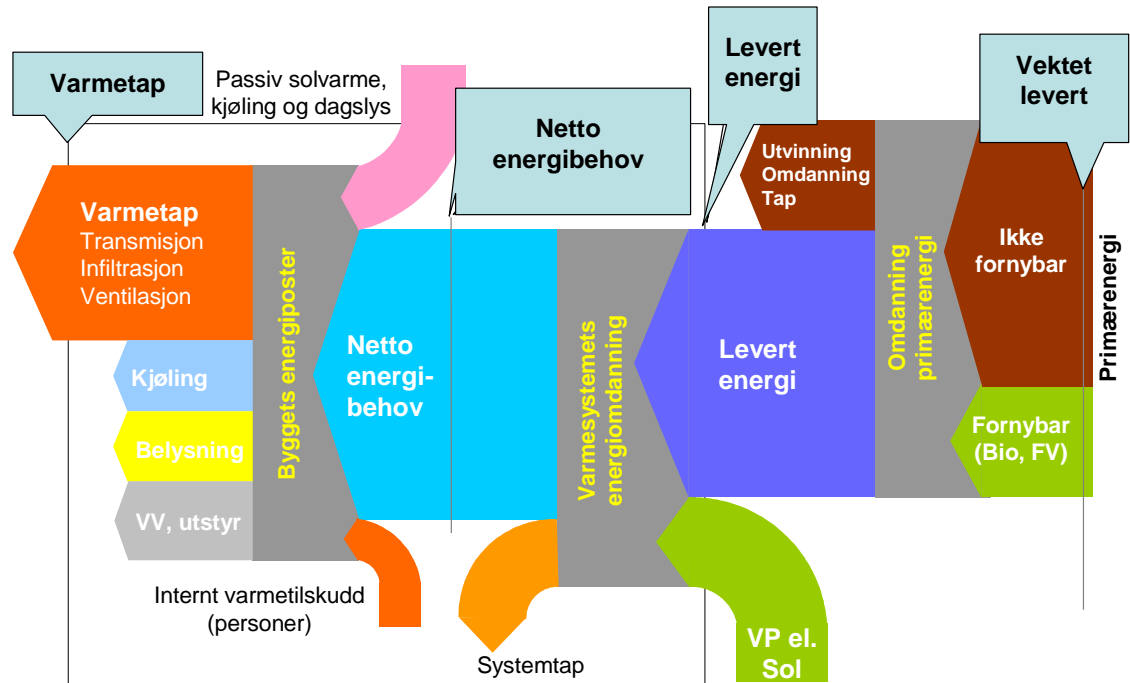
Varmetap

Passiv solvarme, kjøling og dagslys

Netto energibehov

Levert energi

Vektet levert

Utvinning Omdanning Tap

Varmetap Transmisjon Infiltrasjon Ventilasjon

Byggets energiposter

Netto energibehov

Varmesystemets energiomdanning

Levert energi

Omdanning primærenergi

Ikke fornybar

Primærenergi

Kjøling

Belysning

VV, utstyr

Fornybar (Bio, FV)

Internt varmetilskudd (personer)

Systemtap

VP el. Sol